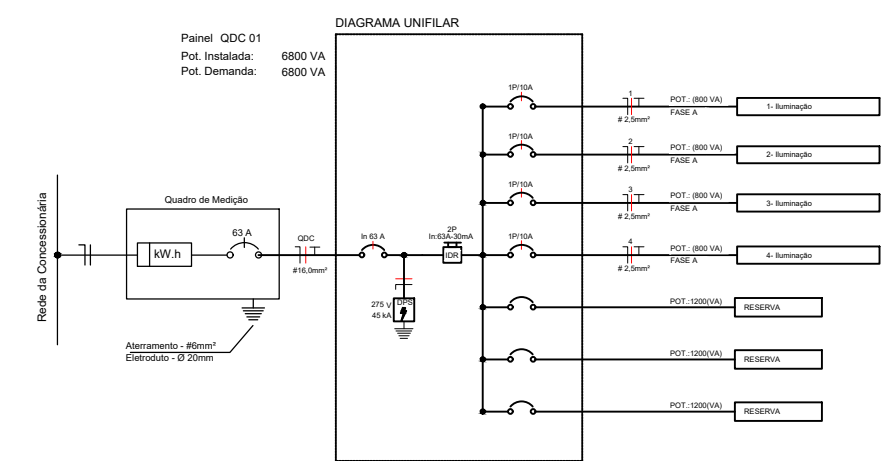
DIAGRAMA UNIFILAR

Painel QDC 01
Pot. Instalada: 6800 VA
Pot. Demanda: 6800 VA

Rede da Concessionária

Quadro de Medição
kW.h
63 A
QDC
#16,0mm²
Aterramento - #6mm²
Eletroduto - Ø 20mm

In 63 A
2P
In:63A-30mA
IDR
275 V
45 kA
DPS

1P/10A
1
# 2,5mm²
POT.: (800 VA)
FASE A
1- Iluminação

1P/10A
2
# 2,5mm²
POT.: (800 VA)
FASE A
2- Iluminação

1P/10A
3
# 2,5mm²
POT.: (800 VA)
FASE A
3- Iluminação

1P/10A
4
# 2,5mm²
POT.: (800 VA)
FASE A
4- Iluminação

POT.:1200(VA)
RESERVA

POT.:1200(VA)
RESERVA

POT.:1200(VA)
RESERVA